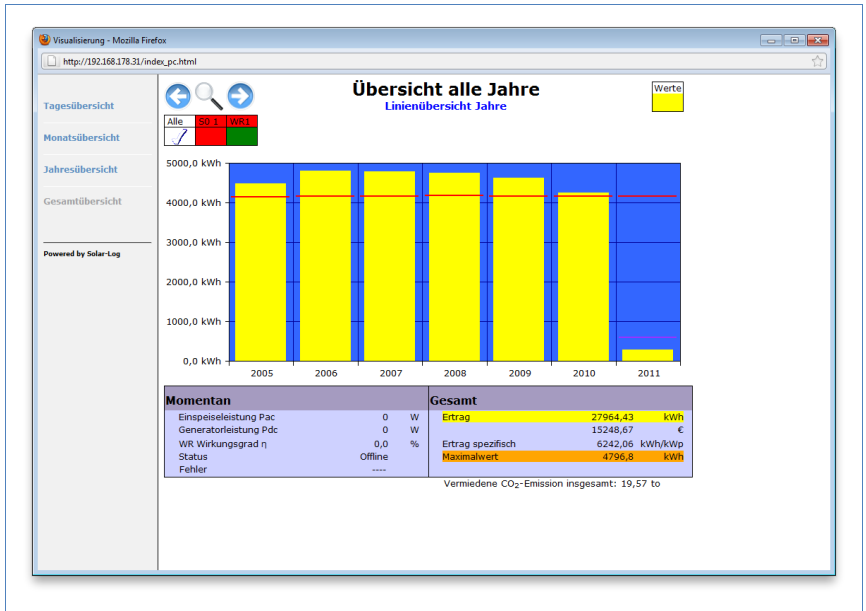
Visualisierung - Mozilla Firefox

http://192.168.178.31/index_pc.html

Tagesübersicht

Monatsübersicht

Jahresübersicht

Gesamtübersicht

Powered by Solar-Log

Übersicht alle Jahre

Linienübersicht Jahre

Werte

Alle | S0 1 | WR1

5000,0 kWh
4000,0 kWh
3000,0 kWh
2000,0 kWh
1000,0 kWh
0,0 kWh

2005 2006 2007 2008 2009 2010 2011

Momentan

| | | |
|---|---|---|
| Einspeiseleistung Pac | 0 | W |
| Generatorleistung Pdc | 0 | W |
| WR Wirkungsgrad η | 0,0 | % |
| Status | Offline | |
| Fehler | ---- | |

Gesamt

| | | |
|---|---|---|
| Ertrag | 27964,43 | kWh |
| | 15248,67 | € |
| Ertrag spezifisch | 6242,06 | kWh/kWp |
| Maximalwert | 4796,8 | kWh |

Vermiedene $CO_2$-Emission insgesamt: 19,57 to